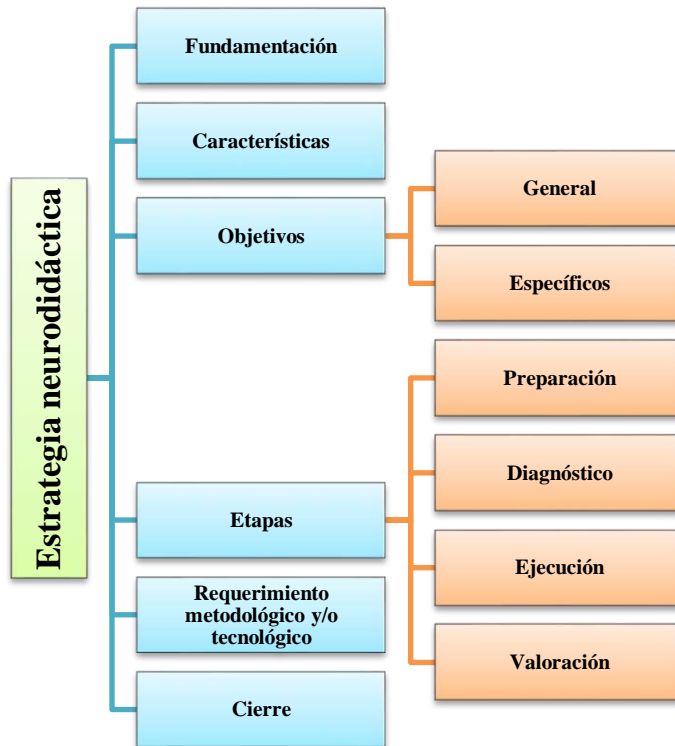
Estrategia neurodidáctica

Fundamentación

Características

Objetivos

General

Específicos

Etapas

Preparación

Diagnóstico

Ejecución

Valoración

Requerimiento metodológico y/o tecnológico

Cierre